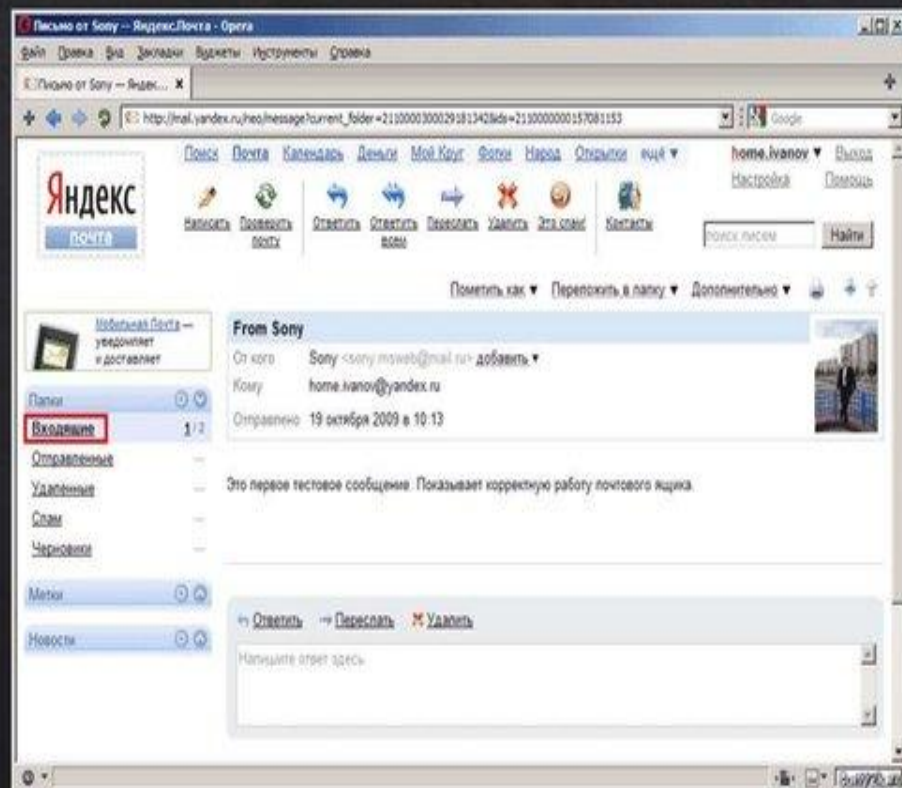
Письмо от Sony — Яндекс.Почта - Opera

Файл Правка Вид Закладки Виджеты Инструменты Справка

Письмо от Sony — Яндек...

http://mail.yandex.ru/neo/message?current_folder=2100000300029181342&ids=2100000000157081153

Google

Яндекс
Почта

Поиск Почта Календарь Деньги Мой Круг Фотки Народ Открытки ещё ▾

Написать Проверить почту Ответить Ответить всем Переслать Удалить Это спам! Контакты

home.ivanov ▾ Выход
Настройка Помощь

поиск писем Найти

Пометить как ▾ Переложить в папку ▾ Дополнительно ▾

Мобильная Почта — уведомляет и доставляет

Папки
Входящие 1/2
Отправленные
Удаленные
Спам
Черновики

Метки

Новости

From Sony
От кого Sony <sony.msweb@mail.ru> добавить ▾
Кому home.ivanov@yandex.ru
Отправлено 19 октября 2009 в 10:13

Это первое тестовое сообщение. Показывает корректную работу почтового ящика.

Ответить Переслать Удалить

Напишите ответ здесь